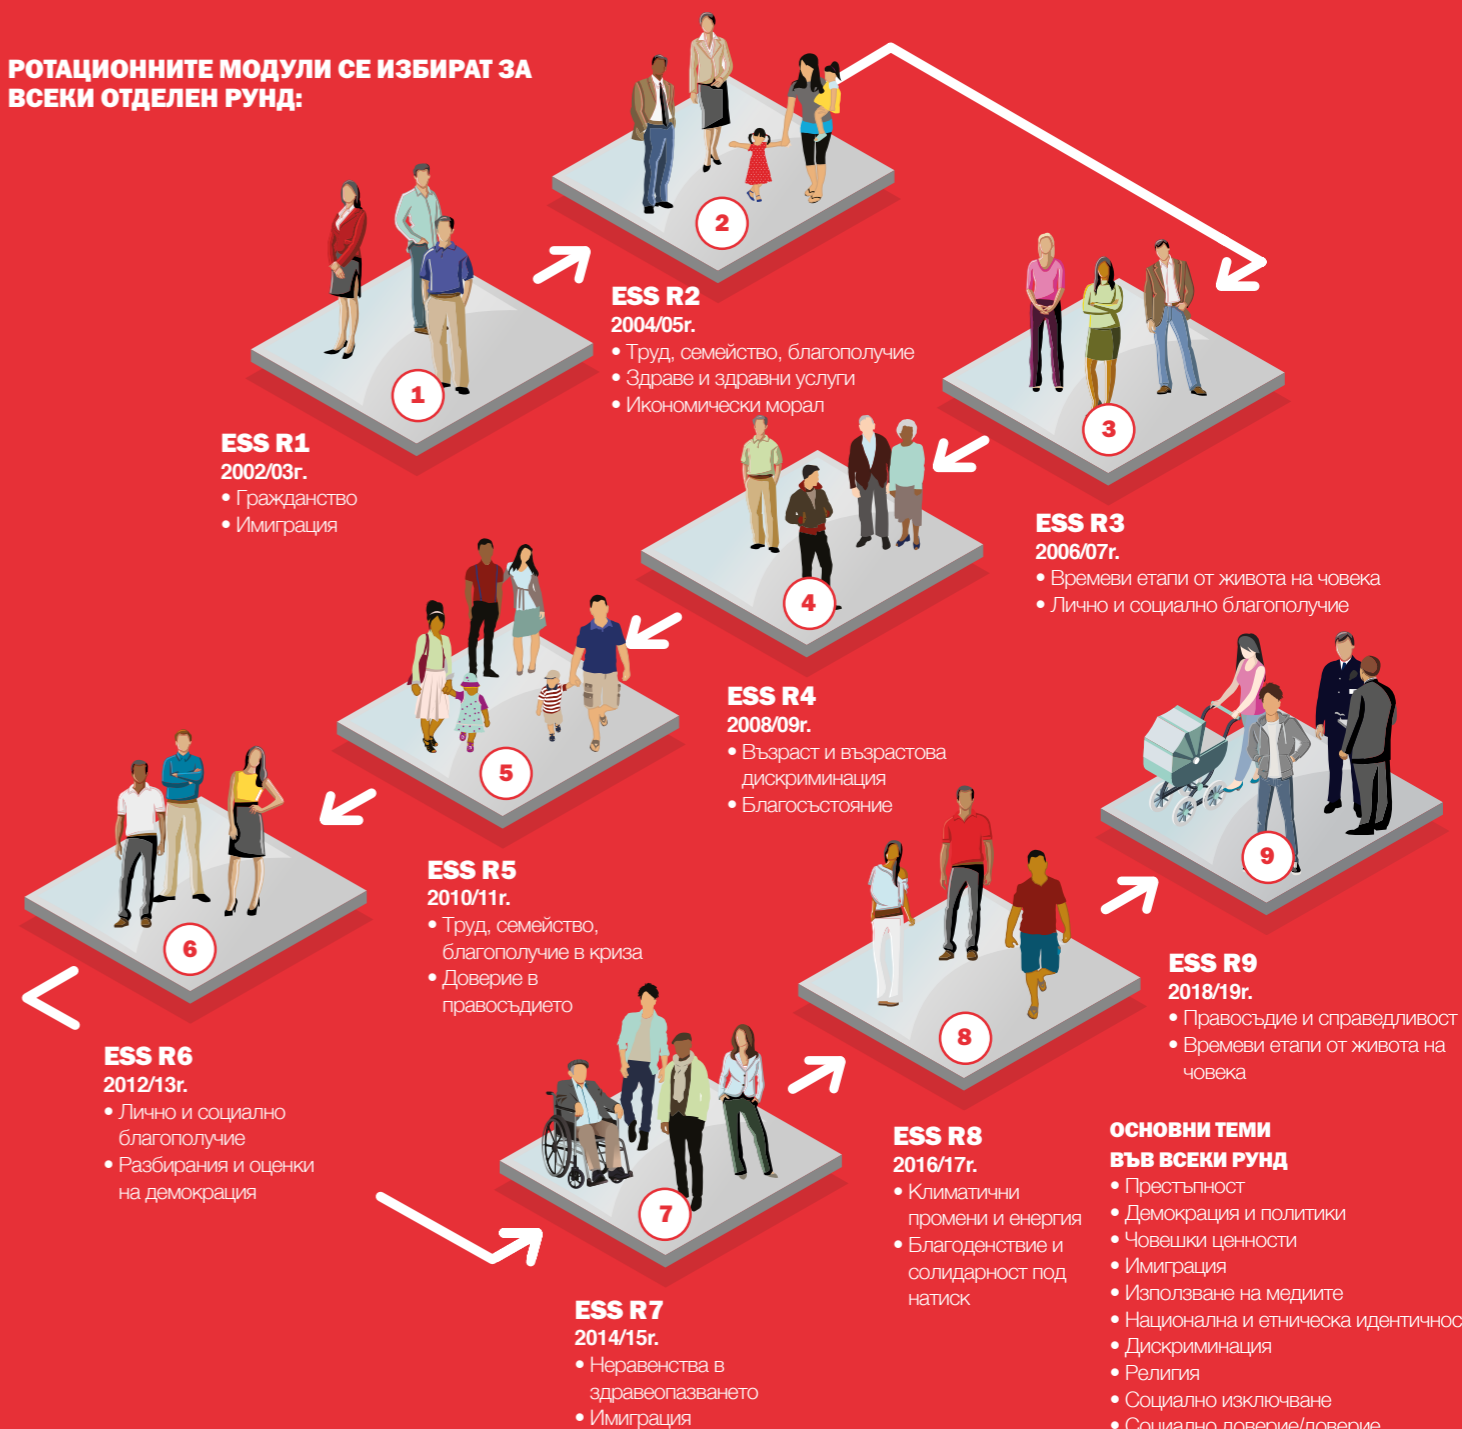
РОТАЦИОННИТЕ МОДУЛИ СЕ ИЗБИРАТ ЗА ВСЕКИ ОТДЕЛЕН РУНД:

1

ESS R1
2002/03г.
• Гражданство
• Имиграция

2

ESS R2
2004/05г.
• Труд, семейство, благополучие
• Здраве и здравни услуги
• Икономически морал

3

ESS R3
2006/07г.
• Времеви етапи от живота на човека
• Лично и социално благополучие

4

ESS R4
2008/09г.
• Възраст и възрастова дискриминация
• Благосъстояние

5

ESS R5
2010/11г.
• Труд, семейство, благополучие в криза
• Доверие в правосъдието

6

ESS R6
2012/13г.
• Лично и социално благополучие
• Разбирания и оценки на демокрация

7

ESS R7
2014/15г.
• Неравенства в здравеопазването
• Имиграция

8

ESS R8
2016/17г.
• Климатични промени и енергия
• Благоденствие и солидарност под натиск

9

ESS R9
2018/19г.
• Правосъдие и справедливост
• Времеви етапи от живота на човека

ОСНОВНИ ТЕМИ ВЪВ ВСЕКИ РУНД
• Престъпност
• Демокрация и политики
• Човешки ценности
• Имиграция
• Използване на медиите
• Национална и етническа идентичнос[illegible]
• Дискриминация
• Религия
• Социално изключване
• Социално доверие/доверие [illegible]